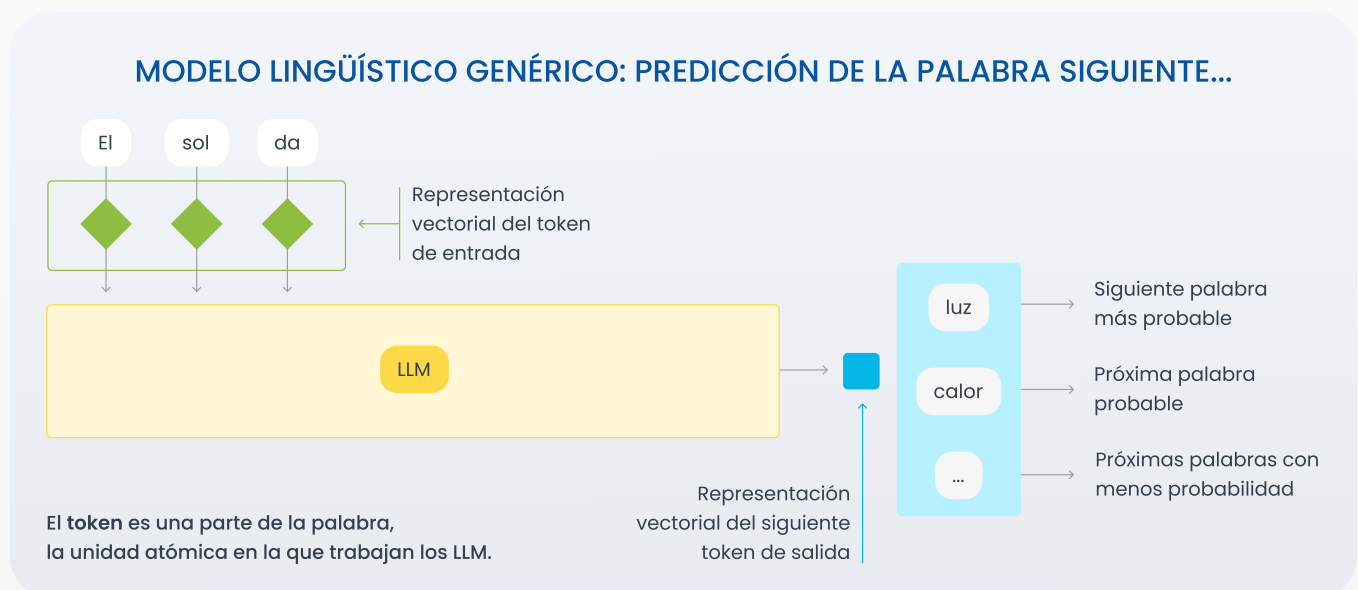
MODELO LINGÜÍSTICO GENÉRICO: PREDICCIÓN DE LA PALABRA SIGUIENTE...

El

sol

da

Representación vectorial del token de entrada

LLM

luz

Siguiente palabra más probable

calor

Próxima palabra probable

...

Próximas palabras con menos probabilidad

Representación vectorial del siguiente token de salida

El token es una parte de la palabra, la unidad atómica en la que trabajan los LLM.